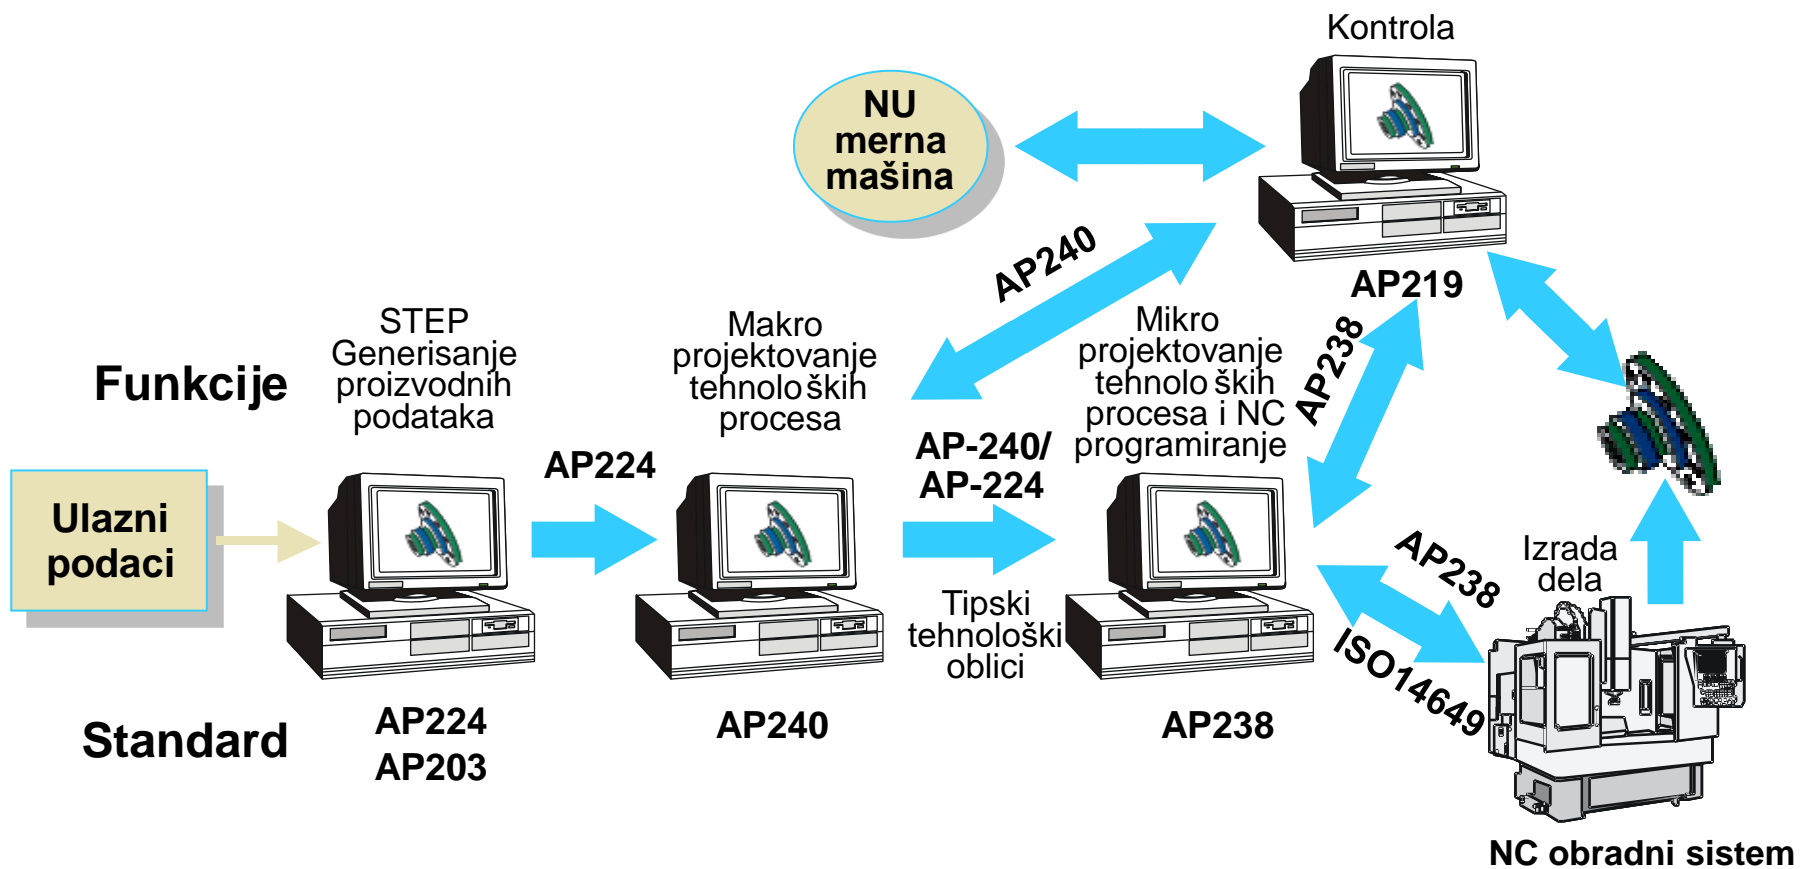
Kontrola

NU merna mašina

AP240

AP219

Funkcije

STEP Generisanje proizvodnih podataka

Makro projektovanje tehnoloških procesa

Mikro projektovanje tehnoloških procesa i NC programiranje

AP238

Ulazni podaci

AP224

AP-240/ AP-224

Tipski tehnološki oblici

AP238

Izrada dela

ISO14649

Standard

AP224
AP203

AP240

AP238

NC obradni sistem